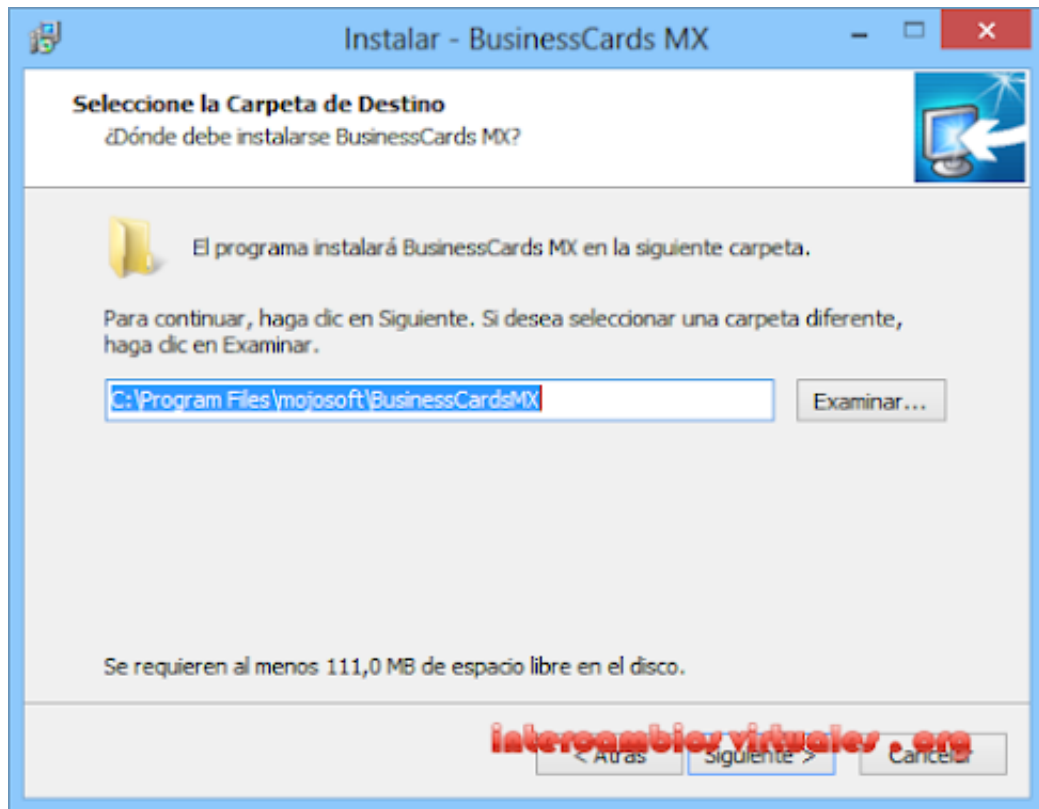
Instalar - BusinessCards MX

Seleccione la Carpeta de Destino
¿Dónde debe instalarse BusinessCards MX?

El programa instalará BusinessCards MX en la siguiente carpeta.

Para continuar, haga clic en Siguiente. Si desea seleccionar una carpeta diferente, haga clic en Examinar.

C:\Program Files\mojosoft\BusinessCardsMX

Examinar...

Se requieren al menos 111,0 MB de espacio libre en el disco.

< Atrás
Siguiente >
Cancelar

intercambiosvirtuales.org